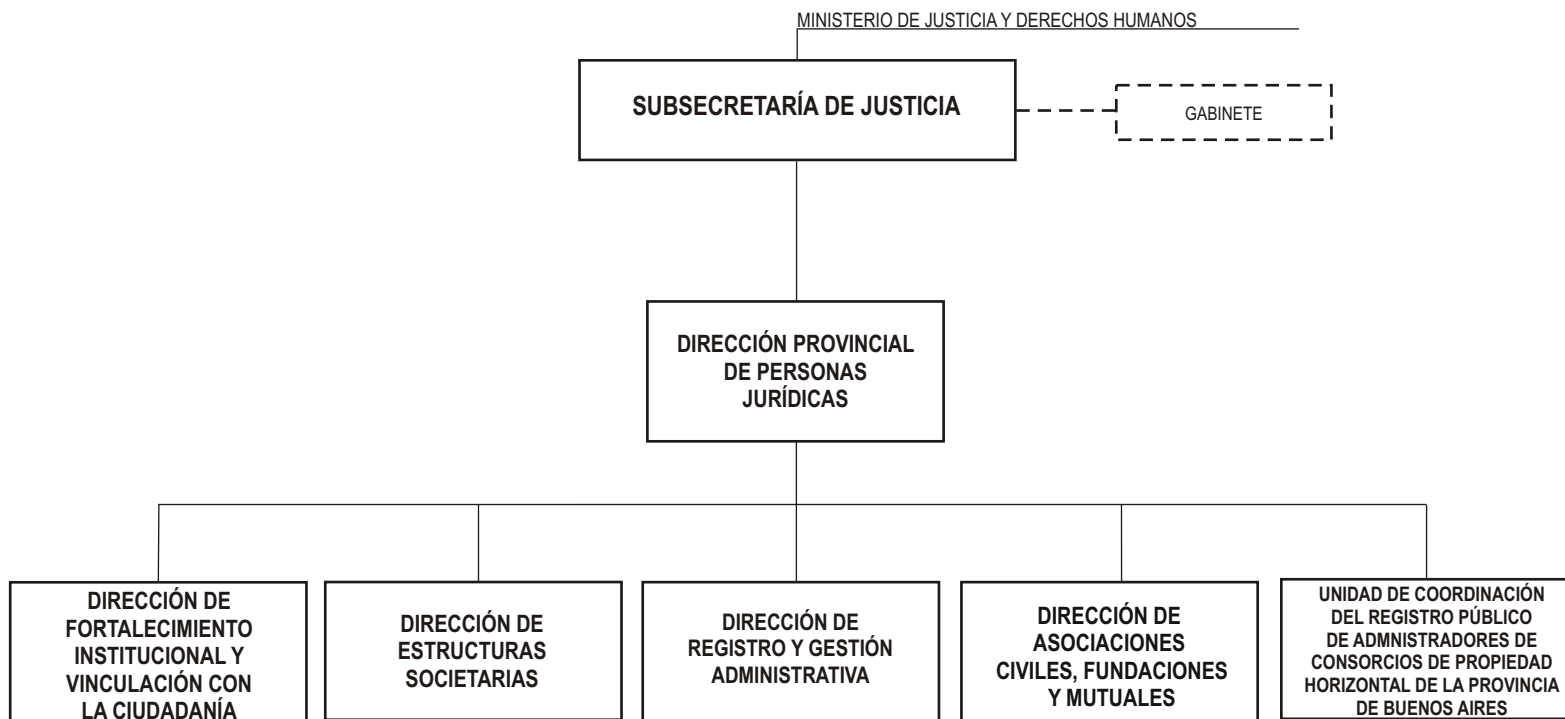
MINISTERIO DE JUSTICIA Y DERECHOS HUMANOS

SUBSECRETARÍA DE JUSTICIA

GABINETE

DIRECCIÓN PROVINCIAL DE PERSONAS JURÍDICAS

DIRECCIÓN DE FORTALECIMIENTO INSTITUCIONAL Y VINCULACIÓN CON LA CIUDADANÍA

DIRECCIÓN DE ESTRUCTURAS SOCIETARIAS

DIRECCIÓN DE REGISTRO Y GESTIÓN ADMINISTRATIVA

DIRECCIÓN DE ASOCIACIONES CIVILES, FUNDACIONES Y MUTUALES

UNIDAD DE COORDINACIÓN DEL REGISTRO PÚBLICO DE ADMNISTRADORES DE CONSORCIOS DE PROPIEDAD HORIZONTAL DE LA PROVINCIA DE BUENOS AIRES